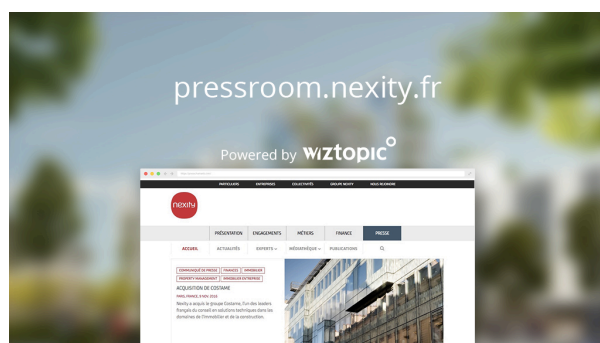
pressroom.nexity.fr

Powered by wiztopic

PARTICULIERS ENTREPRISES COLLECTIVITÉS GROUPE NEXITY NOUS REJOINDRE

nexity

PRÉSENTATION ENGAGEMENTS MÉTIERS FINANCE PRESSE

ACCUEIL ACTUALITÉS EXPERTS MÉDIATHÈQUE PUBLICATIONS

COMMUNIQUÉ DE PRESSE FINANCES IMMOBILIER PROPERTY MANAGEMENT IMMOBILIER D'ENTREPRISE

ACQUISITION DE COSTAME

PARIS, FRANCE, 9 NOV. 2016

Nexity a acquis le groupe Costame, l'un des leaders français du conseil en solutions techniques dans les domaines de l'immobilier et de la construction.